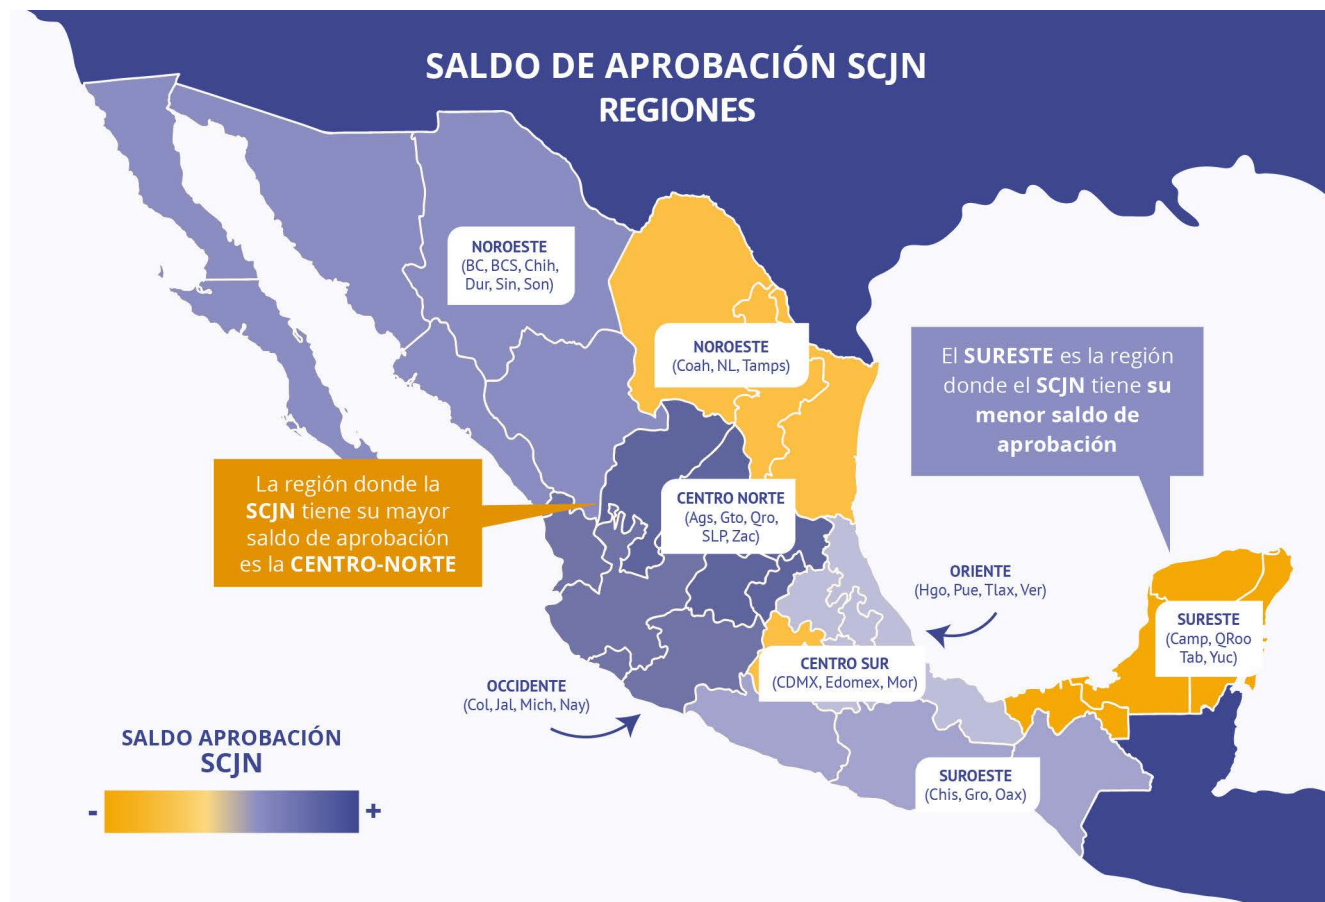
SALDO DE APROBACIÓN SCJN
REGIONES

NOROESTE
(BC, BCS, Chih, Dur, Sin, Son)

NOROESTE
(Coah, NL, Tamps)

El SURESTE es la región donde el SCJN tiene su menor saldo de aprobación

La región donde la SCJN tiene su mayor saldo de aprobación es la CENTRO-NORTE

CENTRO NORTE
(Ags, Gto, Qro, SLP, Zac)

ORIENTE
(Hgo, Pue, Tlax, Ver)

SURESTE
(Camp, QRoo Tab, Yuc)

CENTRO SUR
(CDMX, Edomex, Mor)

OCCIDENTE
(Col, Jal, Mich, Nay)

SALDO APROBACIÓN
SCJN

-

+

SUROESTE
(Chis, Gro, Oax)